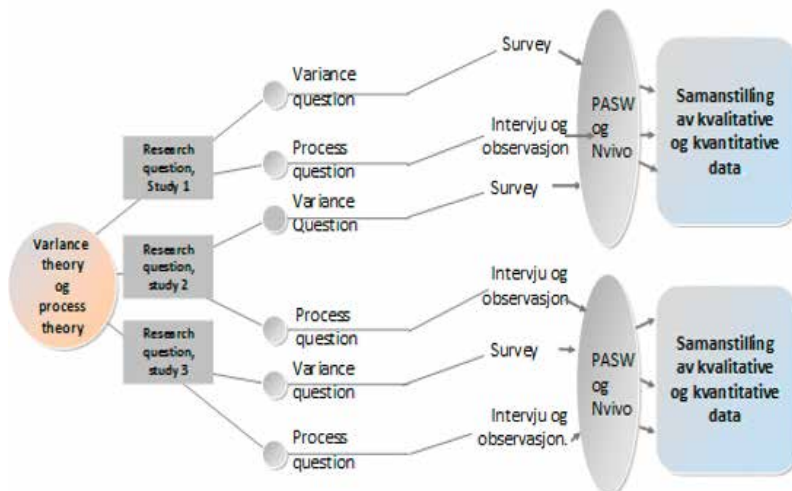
Varlance theory og process theory

Research question, Study 1

Research question, study 2

Research question, study 3

Variance question

Process question

Variance Question

Process question

Variance question

Process question

Survey

Intervju og observasjon

Survey

Intervju og observasjon

Survey

Intervju og observasjon.

PASW og Nvivo

PASW og Nvivo

Samanstilling av kvalitative og kvantitative data

Samanstilling av kvalitative og kvantitative data